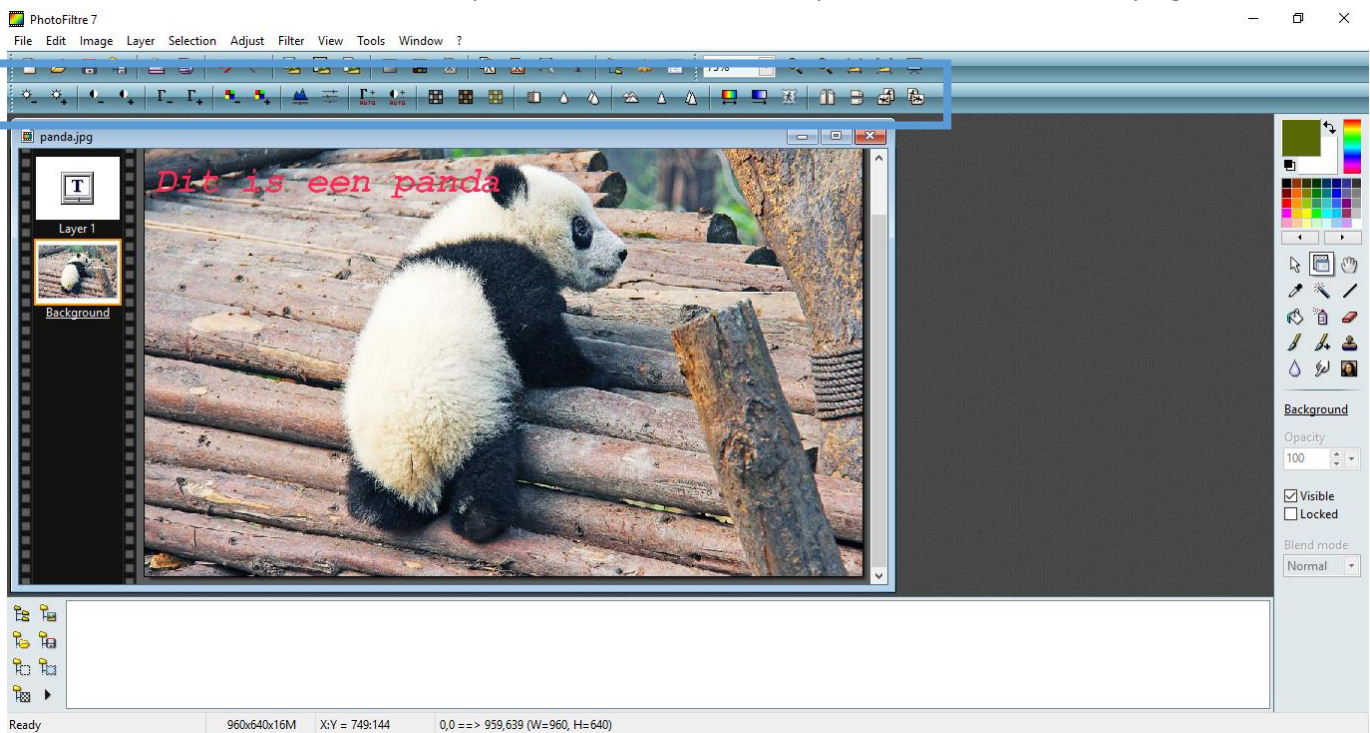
PhotoFiltre 7

File Edit Image Layer Selection Adjust Filter View Tools Window ?

75%

panda.jpg

Dit is een panda

Layer 1

Background

Background

Opacity

100

Visible

Locked

Blend mode

Normal

Ready 960x640x16M X:Y = 749:144 0,0 ==> 959,639 (W=960, H=640)